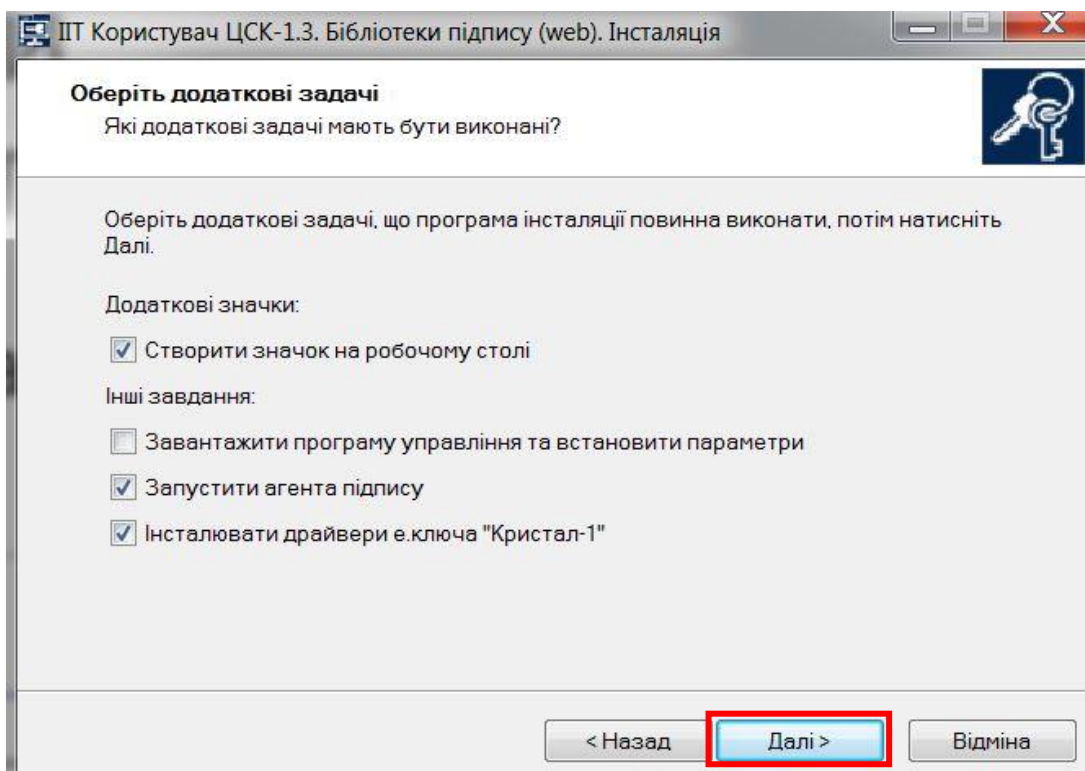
ІІТ Користувач ЦСК-1.3. Бібліотеки підпису (web). Інсталяція

Оберіть додаткові задачі
Які додаткові задачі мають бути виконані?

Оберіть додаткові задачі, що програма інсталяції повинна виконати, потім натисніть Далі.

Додаткові значки:

Створити значок на робочому столі

Інші завдання:

Завантажити програму управління та встановити параметри

Запустити агента підпису

Інсталювати драйвери е.ключа "Кристал-1"

< Назад

Далі >

Відміна